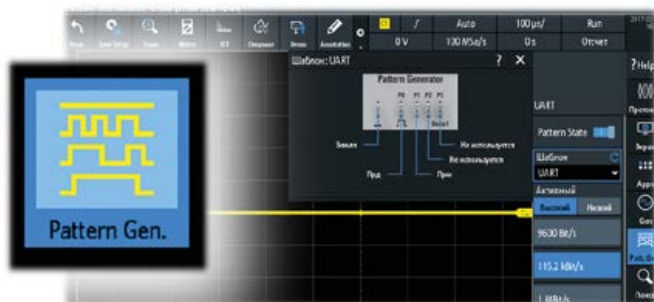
Undo
Save Setup
Zoom
Meters
FFT
Chart
Annotation
Auto
100 µs/
Run
0 V
100 MSa/s
0 s
Отсчет

Шаблон: UART
?
Pattern Generator
P0 P1 P2 P3
Земля
Прд
Прм
Не используется
Не используется
Не используется

UART
Pattern State
Шаблон
UART
Активный
Высокий
Низкий
9600 Bit/s
115.2 kBit/s
1 MBit/s

Pattern Gen.